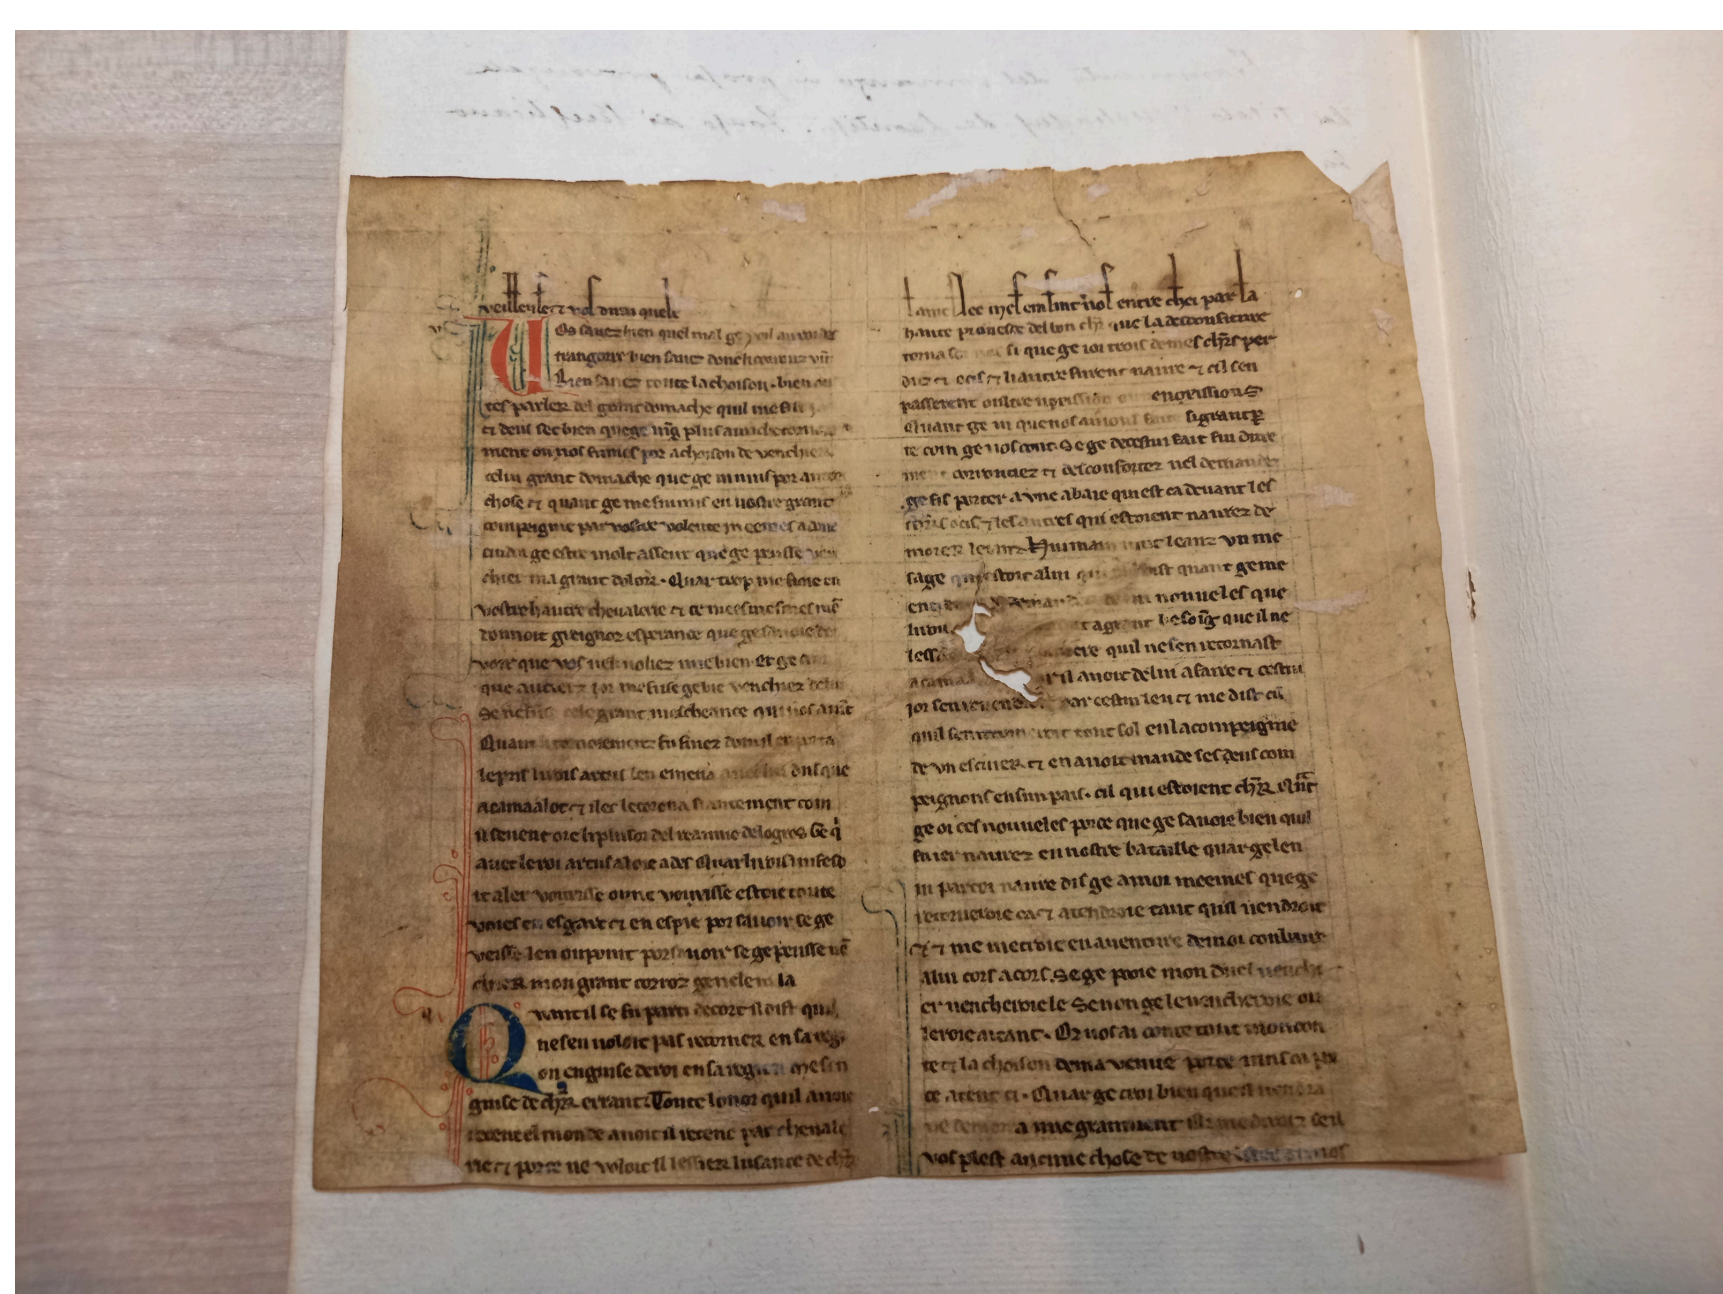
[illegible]

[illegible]

veillerlez vos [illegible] quels

Vos savez bien quel mal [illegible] amendez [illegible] trangoiz bien sarez donc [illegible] bien savez toute la choison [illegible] tes parlez del grant domache quil me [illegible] et dont se bien que ge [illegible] plus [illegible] ment ou vos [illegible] de venchier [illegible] grant domache que ge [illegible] chose et quant ge me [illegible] en vostre grant compaignie par vostre volente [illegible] cuida ge estre molt asseur que ge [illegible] chier ma grant dolor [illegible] vostre haute chevalerie et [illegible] donnoit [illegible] esperance que ge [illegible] vos que vos me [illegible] bien et ge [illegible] que autrez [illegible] me fuisse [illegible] venchiez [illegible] ge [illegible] grant mescheance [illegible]

Quant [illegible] fu finez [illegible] les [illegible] avec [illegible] dont que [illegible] et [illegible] ment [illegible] il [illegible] del reaume de logres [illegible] avec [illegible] aler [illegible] toute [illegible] en esgart et en espie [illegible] se ge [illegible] non se ge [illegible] mon grant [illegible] la

Quant il se fu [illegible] quil ne sen voloit pas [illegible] en sa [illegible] en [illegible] en sa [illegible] guise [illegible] errant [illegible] quil avoit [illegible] avoit il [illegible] par chevale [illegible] ne voloit il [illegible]

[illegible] tant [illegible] entre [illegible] par la haute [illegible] que la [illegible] per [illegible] si que ge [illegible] et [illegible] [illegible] en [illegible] que vos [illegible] te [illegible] ge vos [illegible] ge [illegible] fu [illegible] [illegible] desconfortez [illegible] ge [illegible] abaie qui est ca devant les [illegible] qui estoient navrez de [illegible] un me sage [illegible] quant ge me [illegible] nouveles que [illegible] que il ne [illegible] quil ne sen retornast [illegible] il avoit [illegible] afaire et cestui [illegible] par cestui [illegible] et me dist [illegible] quil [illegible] tout sol en la compeignie de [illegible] et en avoit mande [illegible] pegnons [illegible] qui estoient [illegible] ge oi ces nouveles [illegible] que ge savoie bien quil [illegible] navrez en nostre bataille quar ge len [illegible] dis ge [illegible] que ge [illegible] tant quil vendroit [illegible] me metroie en aventure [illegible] cors a cors se ge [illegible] mon duel venchier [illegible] le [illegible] ou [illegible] atant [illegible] mon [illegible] la choison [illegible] venue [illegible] ce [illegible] bien que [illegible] a me grantment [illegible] vos plest aucune chose de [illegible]